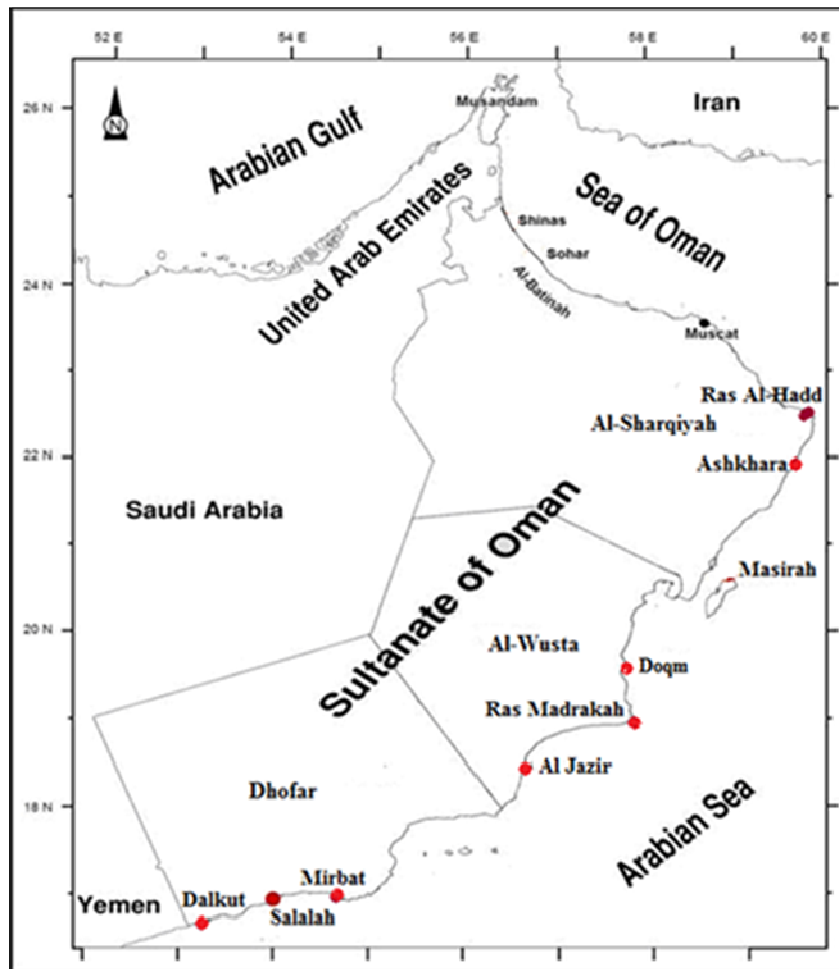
52 E
54 E
56 E
58 E
60 E
26 N
24 N
22 N
20 N
18 N
N
Musandam
Iran
Arabian Gulf
Sea of Oman
United Arab Emirates
Shinas
Sohar
Al-Batinah
Muscat
Ras Al-Hadd
Al-Sharqiyah
Ashkhara
Saudi Arabia
Sultanate of Oman
Masirah
Al-Wusta
Doqm
Ras Madrakah
Al Jazir
Dhofar
Arabian Sea
Mirbat
Yemen
Dalkut
Salalah